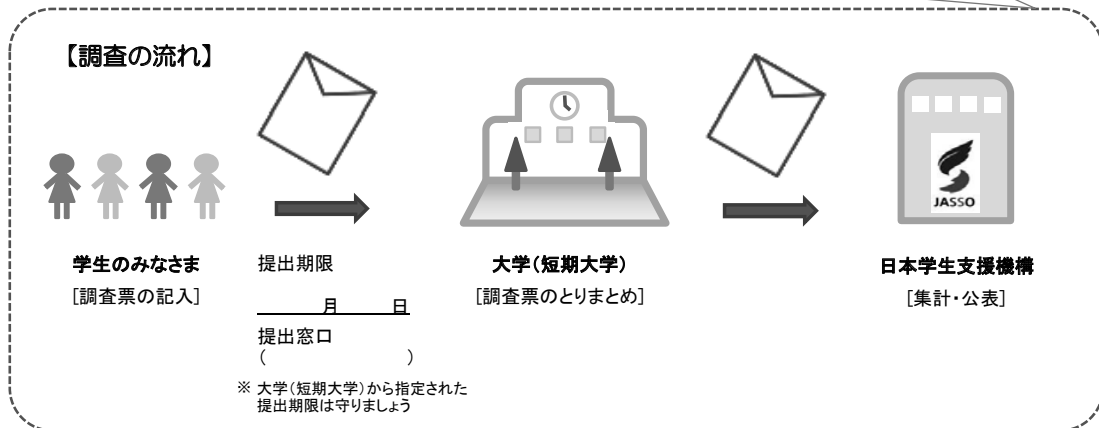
【調査の流れ】

学生のみなさま
［調査票の記入］

提出期限
月　日
提出窓口
(　　　　)
※ 大学(短期大学)から指定された提出期限は守りましょう

大学(短期大学)
［調査票のとりまとめ］

JASSO

日本学生支援機構
［集計・公表］